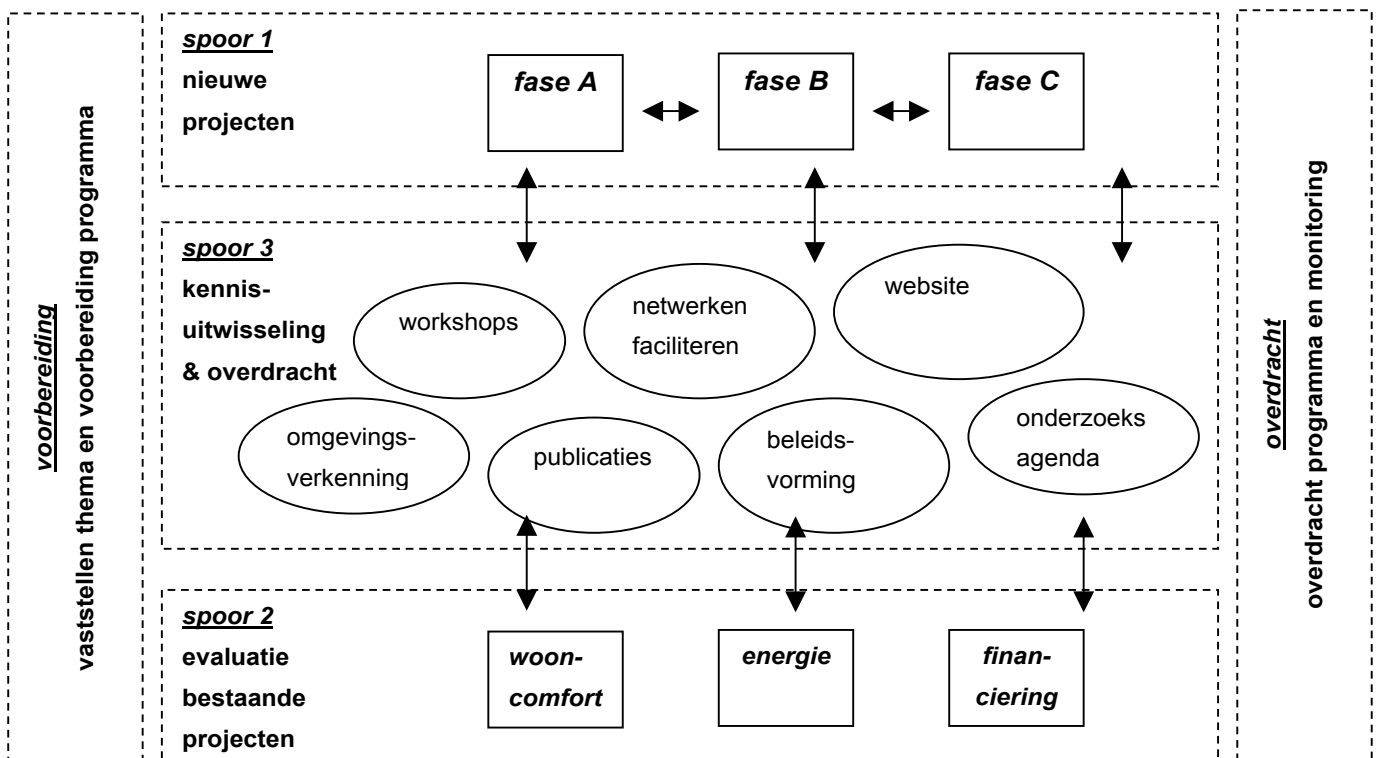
voorbereiding
vaststellen thema en voorbereiding programma

spoor 1
nieuwe projecten

fase A

fase B

fase C

spoor 3
kennisuitwisseling & overdracht

workshops

netwerken faciliteren

website

omgevingsverkenning

publicaties

beleidsvorming

onderzoeks agenda

spoor 2
evaluatie bestaande projecten

wooncomfort

energie

financiering

overdracht
overdracht programma en monitoring